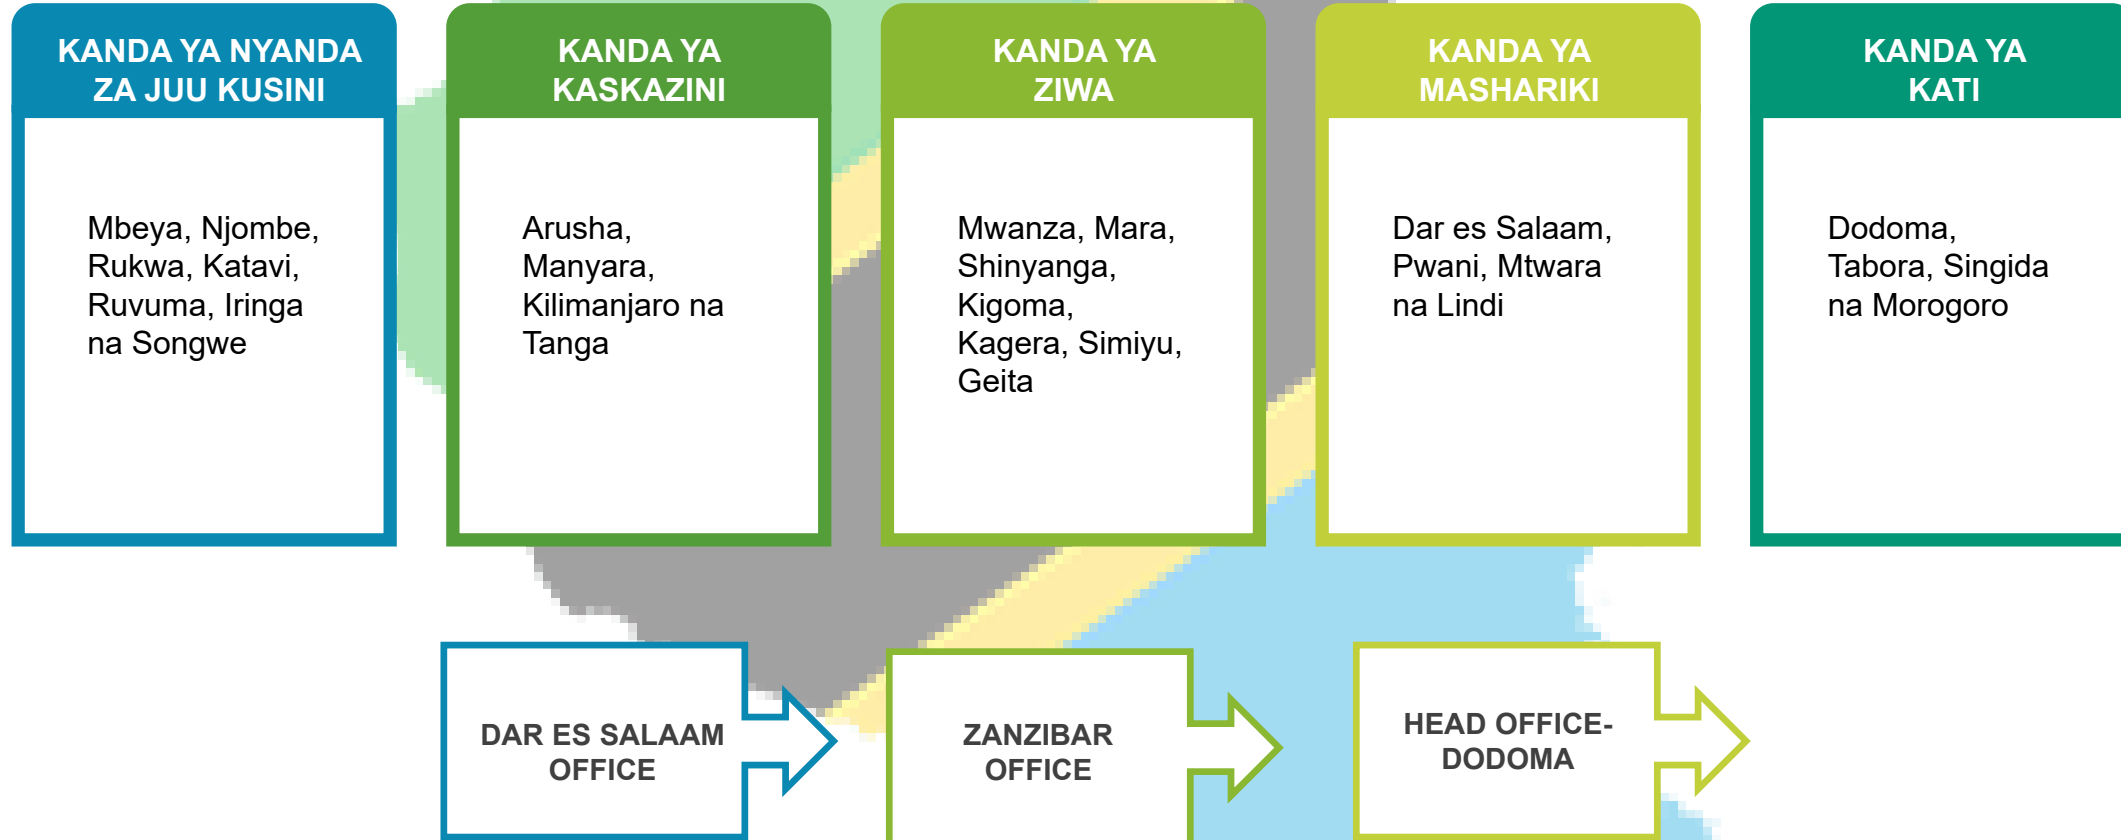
KANDA YA NYANDA ZA JUU KUSINI

Mbeya, Njombe, Rukwa, Katavi, Ruvuma, Iringa na Songwe

KANDA YA KASKAZINI

Arusha, Manyara, Kilimanjaro na Tanga

KANDA YA ZIWA

Mwanza, Mara, Shinyanga, Kigoma, Kagera, Simiyu, Geita

KANDA YA MASHARIKI

Dar es Salaam, Pwani, Mtwara na Lindi

KANDA YA KATI

Dodoma, Tabora, Singida na Morogoro

DAR ES SALAAM OFFICE

ZANZIBAR OFFICE

HEAD OFFICE-DODOMA